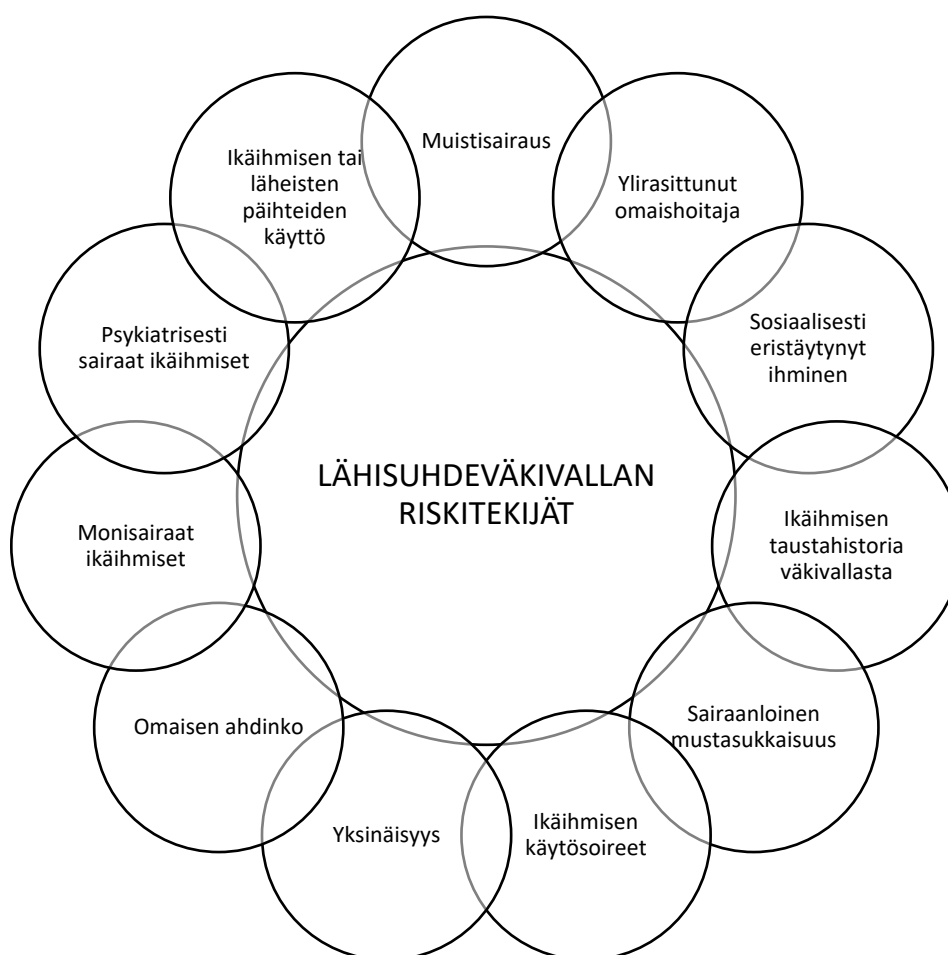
LÄHISUHDEVÄKIVALLAN RISKITEKIJÄT

Muistisairaus

Ylirasittunut omaishoitaja

Sosiaalisesti eristäytynyt ihminen

Ikäihmisen taustahistoria väkivallasta

Sairaanloinen mustasukkaisuus

Ikäihmisen käytösoireet

Yksinäisyys

Omaisen ahdinko

Monisairaat ikäihmiset

Psykiatrisesti sairaat ikäihmiset

Ikäihmisen tai läheisten päihteiden käyttö